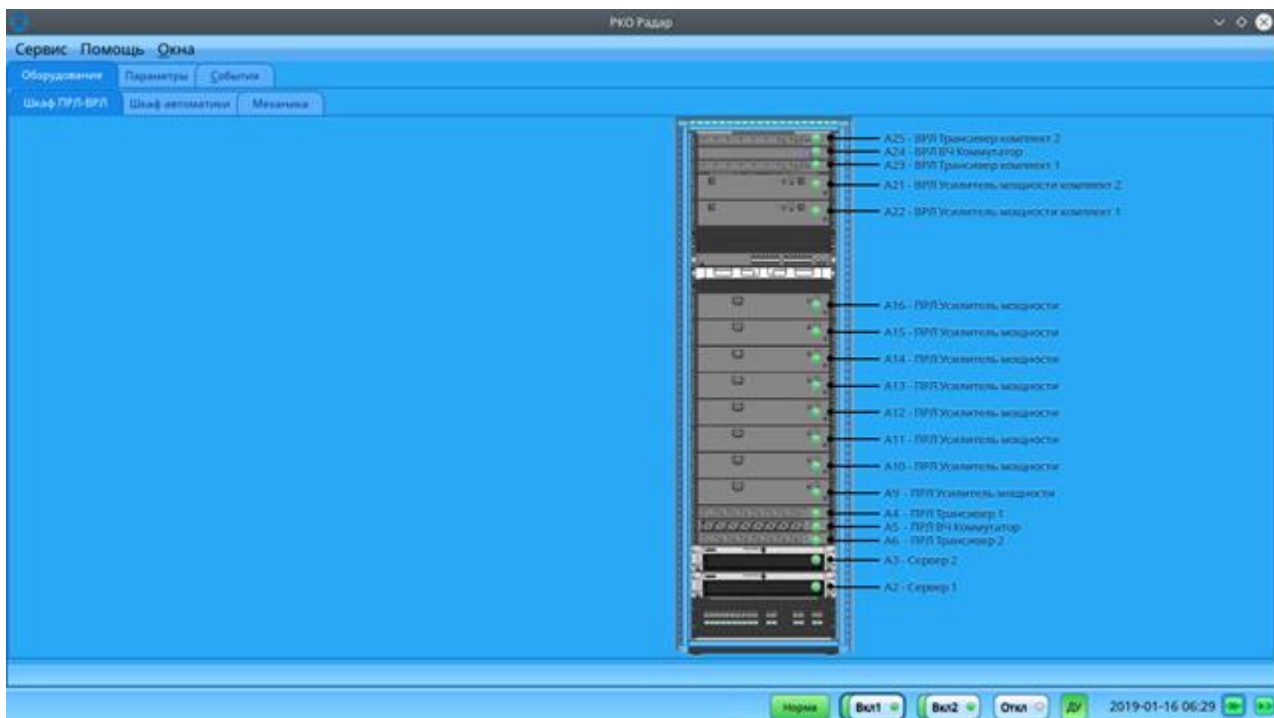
РКО Радар

Сервис Помощь Окна

Оборудование | Параметры | События

Шкаф ПРЛ-ВРЛ | Шкаф автоматики | Механика

A25 - ВРЛ Трансивер комплект 2
A24 - ВРЛ ВЧ Коммутатор
A23 - ВРЛ Трансивер комплект 1
A21 - ВРЛ Усилитель мощности комплект 2
A22 - ВРЛ Усилитель мощности комплект 1

A16 - ПРЛ Усилитель мощности
A15 - ПРЛ Усилитель мощности
A14 - ПРЛ Усилитель мощности
A13 - ПРЛ Усилитель мощности
A12 - ПРЛ Усилитель мощности
A11 - ПРЛ Усилитель мощности
A10 - ПРЛ Усилитель мощности
A9 - ПРЛ Усилитель мощности
A4 - ПРЛ Трансивер 1
A5 - ПРЛ ВЧ Коммутатор
A6 - ПРЛ Трансивер 2
A3 - Сервер 2
A2 - Сервер 1

Норма | Вкл1 | Вкл2 | Откл | ДУ | 2019-01-16 06:29